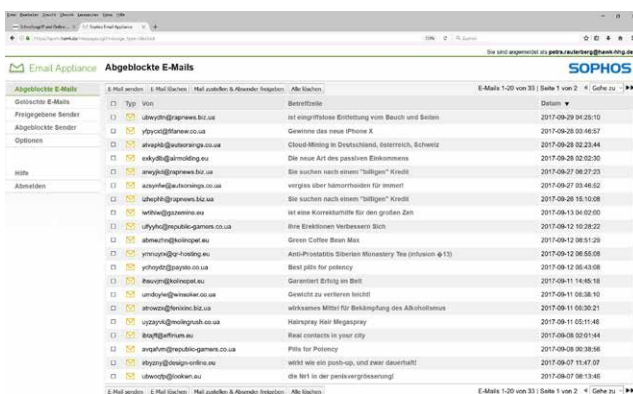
Sie sind angemeldet als petra.rauterberg@hawk-hhg.de

Email Appliance Abgeblockte E-Mails SOPHOS

Abgeblockte E-Mails
Gelöschte E-Mails
Freigegebene Sender
Abgeblockte Sender
Optionen

Hilfe
Abmelden

E-Mail senden | E-Mail löschen | Mail zustellen & Absender freigeben | Alle löschen

E-Mails 1-20 von 33 | Seite 1 von 2 Gehe zu

| | Typ | Von | Betreffzeile | Datum ▼ |
|---|---|---|---|---|
| | | ubwydm@rapnews.biz.ua | ist eingriffslose Entfettung vom Bauch und Seiten | 2017-09-29 04:25:10 |
| | | yfpycxi@fifanew.co.ua | Gewinne das neue iPhone X | 2017-09-28 03:46:57 |
| | | atvapkb@autosmings.co.ua | Cloud-Mining in Deutschland, Österreich, Schweiz | 2017-09-28 02:23:44 |
| | | exkydb@airmolding.eu | Die neue Art des passiven Einkommens | 2017-09-28 02:02:30 |
| | | anwjyki@rapnews.biz.ua | Sie suchen nach einem "billigen" Kredit | 2017-09-27 06:27:23 |
| | | azsynfw@autosmings.co.ua | vergiss über hämorrhoiden für immer! | 2017-09-27 03:46:52 |
| | | izhephh@rapnews.biz.ua | Sie suchen nach einem "billigen" Kredit | 2017-09-26 15:10:08 |
| | | iwrlhw@gazemine.eu | ist eine Korrekturhilfe für den großen Zeh | 2017-09-13 04:02:00 |
| | | uffyyho@republic-gamers.co.ua | Ihre Erektionen Verbessern Sich | 2017-09-12 10:28:22 |
| | | abmezhn@kolinopel.eu | Green Coffee Bean Max | 2017-09-12 08:51:29 |
| | | ymnuyre@gr-hosting.eu | Anti-Prostatitis Siberian Monastery Tea (infusion #13) | 2017-09-12 06:55:08 |
| | | ychoydz@paysto.co.ua | Best pills for potency | 2017-09-12 06:43:08 |
| | | ihsuvjn@kolinopel.eu | Garantiert Erfolg im Bett | 2017-09-11 14:45:18 |
| | | umdoyle@winsoker.co.ua | Gewicht zu verlieren leicht! | 2017-09-11 06:38:10 |
| | | atrowzu@fenixinc.biz.ua | wirksames Mittel für Bekämpfung des Alkoholismus | 2017-09-11 06:30:21 |
| | | uyzayvk@molingrush.co.ua | Hairspray Hair Megaspray | 2017-09-11 05:11:46 |
| | | ibrqfff@effinium.eu | Real contacts in your city | 2017-09-08 02:01:44 |
| | | avqafvm@republic-gamers.co.ua | Pills for Potency | 2017-09-08 00:38:56 |
| | | ebyzny@design-online.eu | wirkt wie ein push-up, und zwar dauerhaft! | 2017-09-07 11:47:07 |
| | | ubwocfp@lookan.eu | die Nr1 in der penisvergrösserung! | 2017-09-07 08:13:46 |

E-Mail senden | E-Mail löschen | Mail zustellen & Absender freigeben | Alle löschen

E-Mails 1-20 von 33 | Seite 1 von 2 Gehe zu